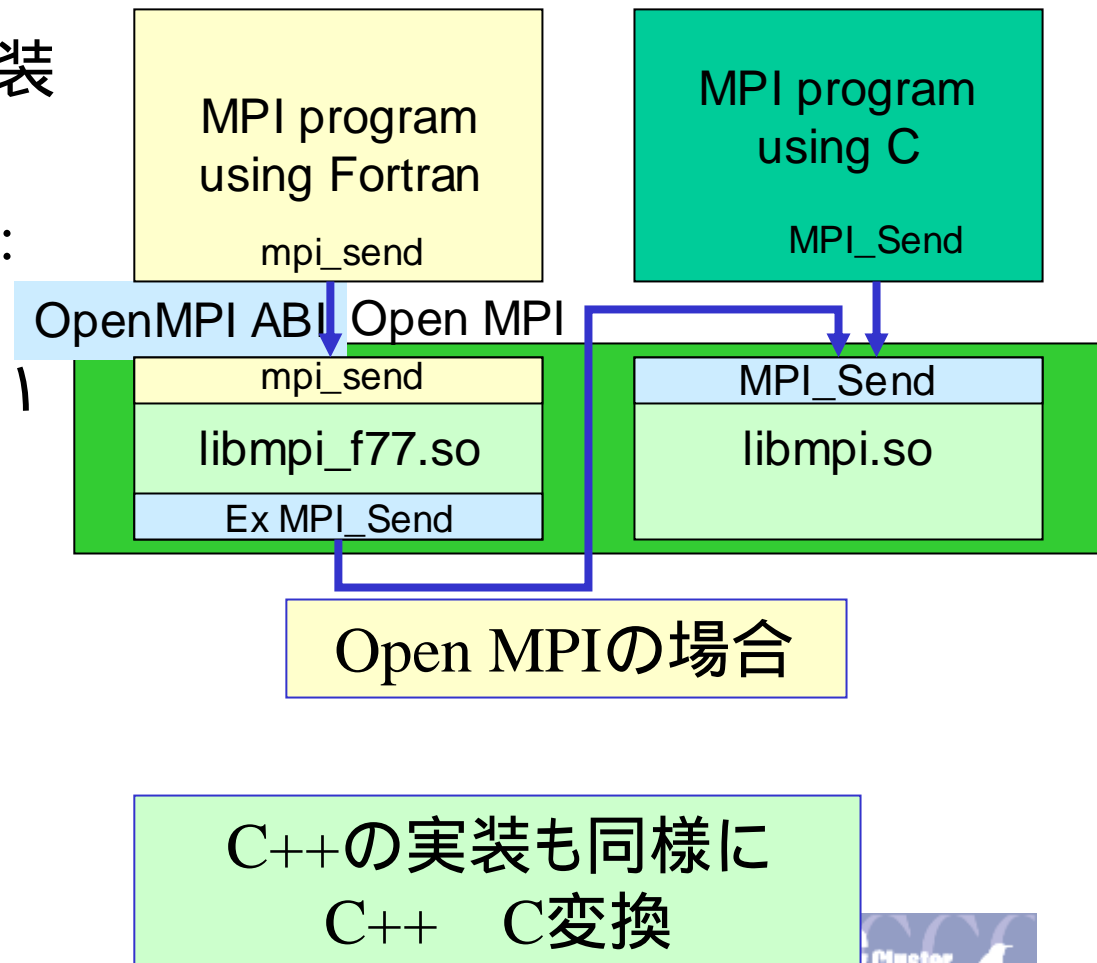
装

:

\

MPI program using Fortran

mpi_send

MPI program using C

MPI_Send

OpenMPI ABI Open MPI

mpi_send

libmpi_f77.so

Ex MPI_Send

MPI_Send

libmpi.so

Open MPIの場合

C++の実装も同様に
C++ C変換

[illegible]